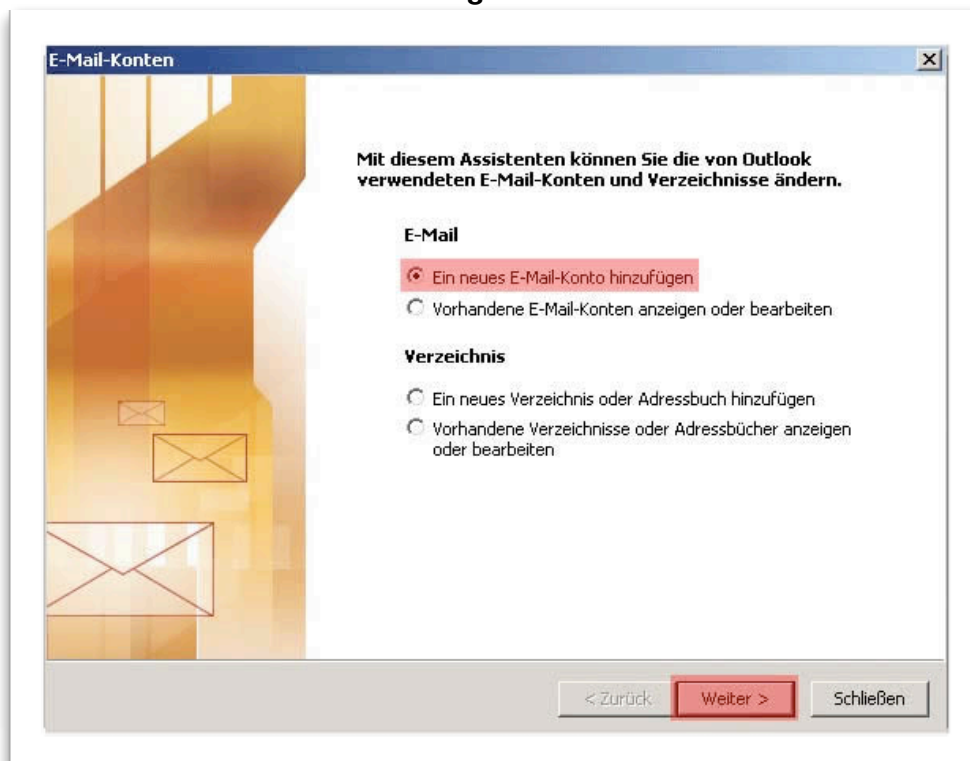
E-Mail-Konten

Mit diesem Assistenten können Sie die von Outlook verwendeten E-Mail-Konten und Verzeichnisse ändern.

E-Mail

Ein neues E-Mail-Konto hinzufügen

Vorhandene E-Mail-Konten anzeigen oder bearbeiten

Verzeichnis

Ein neues Verzeichnis oder Adressbuch hinzufügen

Vorhandene Verzeichnisse oder Adressbücher anzeigen oder bearbeiten

< Zurück

Weiter >

Schließen